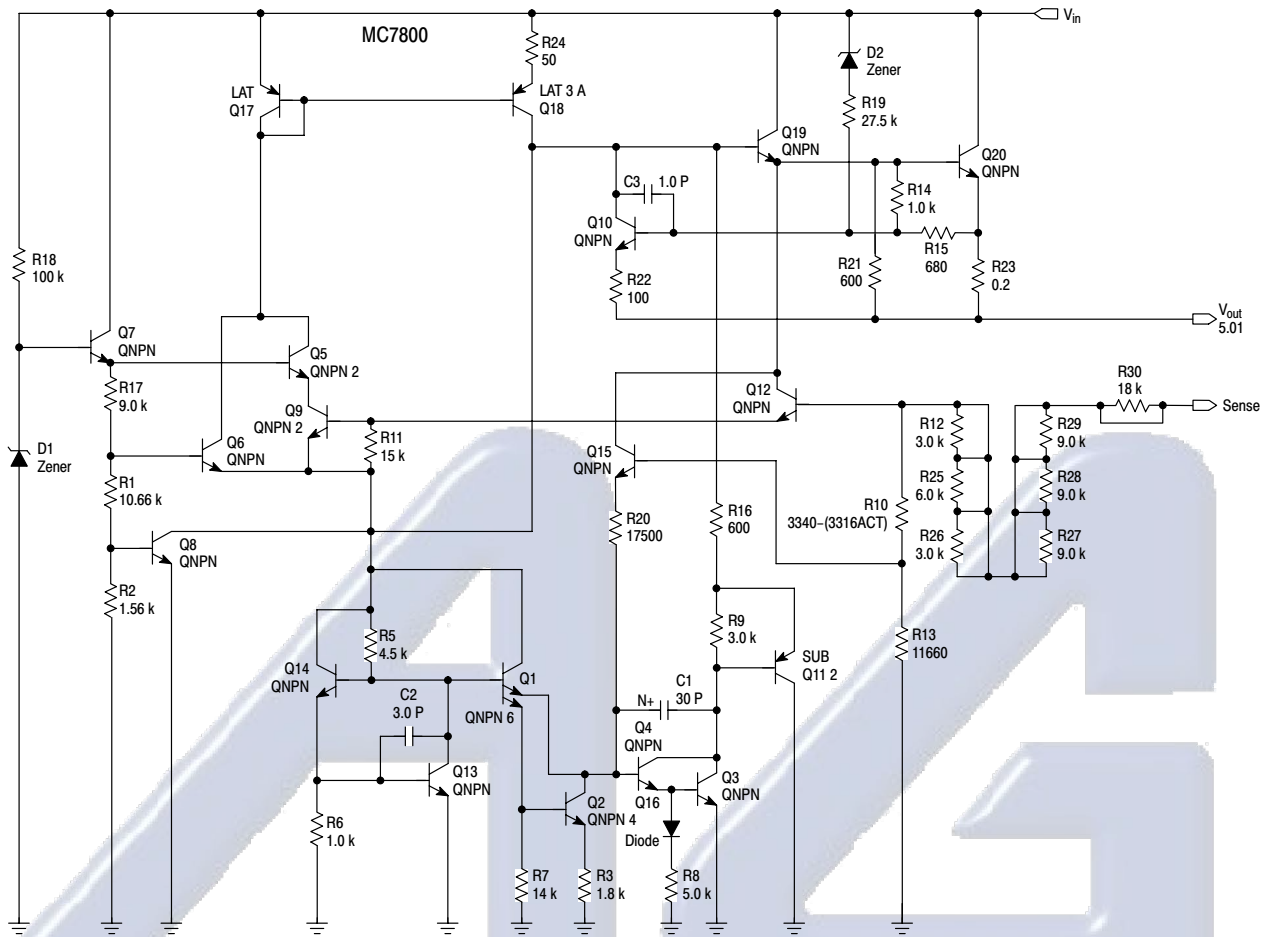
MC7800

$V_{in}$

R24
50

LAT
Q17

LAT 3 A
Q18

D2
Zener

R19
27.5 k

Q19
QNPN

Q20
QNPN

C3
1.0 P

Q10
QNPN

R14
1.0 k

R15
680

R21
600

R23
0.2

R22
100

R18
100 k

$V_{out}$
5.01

Q7
QNPN

Q5
QNPN 2

R17
9.0 k

Q12
QNPN

R30
18 k

Sense

Q9
QNPN 2

R11
15 k

R12
3.0 k

R29
9.0 k

Q6
QNPN

D1
Zener

Q15
QNPN

R25
6.0 k

R28
9.0 k

R1
10.66 k

R10
3340–(3316ACT)

R16
600

R20
17500

R26
3.0 k

R27
9.0 k

Q8
QNPN

R2
1.56 k

R5
4.5 k

R9
3.0 k

R13
11660

SUB
Q11 2

Q14
QNPN

C2
3.0 P

Q1

QNPN 6

C1
30 P

N+

Q4
QNPN

Q13
QNPN

Q16

Q3
QNPN

Q2
QNPN 4

Diode

R6
1.0 k

R7
14 k

R3
1.8 k

R8
5.0 k